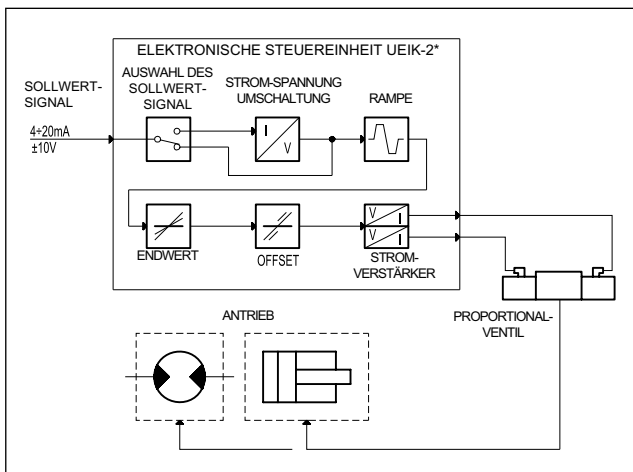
ELEKTRONISCHE STEUEREINHEIT UEIK-2*

SOLLWERT-SIGNAL

4÷20mA
±10V

AUSWAHL DES SOLLWERT-SIGNAL

STROM-SPANNUNG UMSCHALTUNG

I
V

RAMPE

ENDWERT

OFFSET

V
I
V
I

STROM-VERSTÄRKER

ANTRIEB

PROPORTIONAL-VENTIL